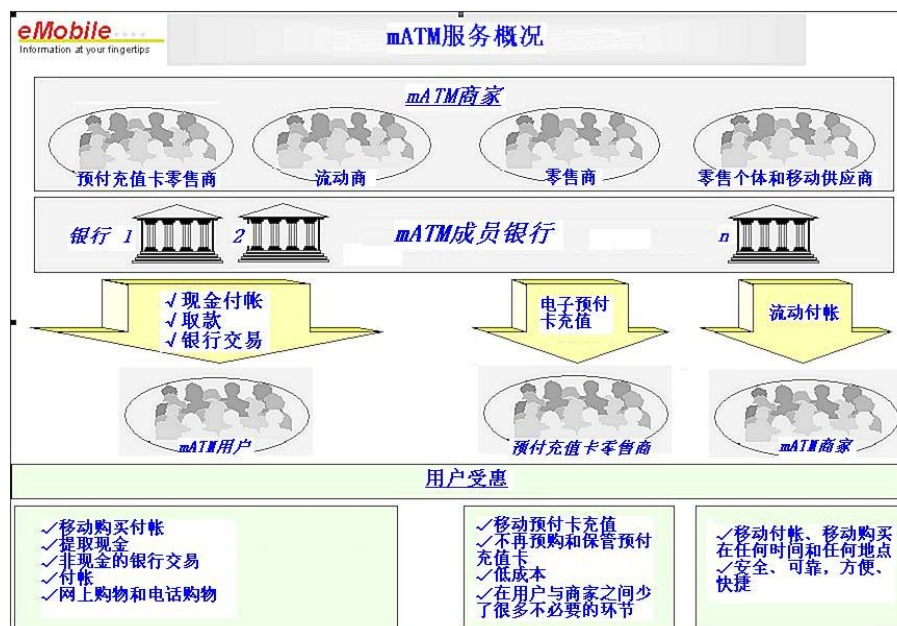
eMobile
Information at your fingertips

mATM服务概况

mATM商家

预付充值卡零售商

流动商

零售商

零售个体和移动供应商

银行 1

2

mATM成员银行

n

√现金付帐
√取款
√银行交易

电子预付卡充值

流动付帐

mATM用户

预付充值卡零售商

mATM商家

用户受惠

✓移动购买付帐
✓提取现金
✓非现金的银行交易
✓付帐
✓网上购物和电话购物

✓移动预付卡充值
✓不再预购和保管预付充值卡
✓低成本
✓在用户与商家之间少了很多不必要的环节

✓移动付帐、移动购买在任何时间和任何地点
✓安全、可靠，方便、快捷